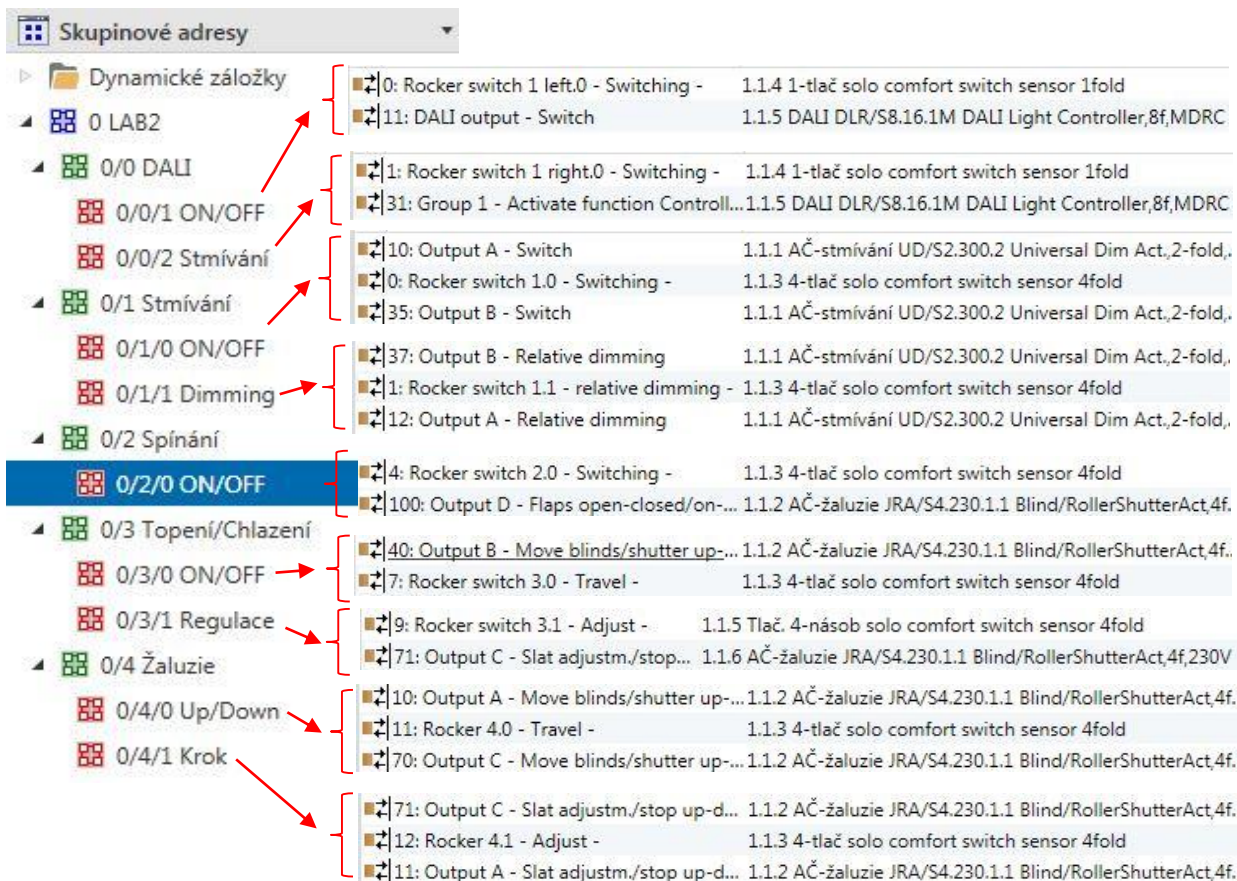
Skupinové adresy

Dynamické záložky
0 LAB2
0/0 DALI
0/0/1 ON/OFF
0/0/2 Stmívání
0/1 Stmívání
0/1/0 ON/OFF
0/1/1 Dimming
0/2 Spínání
0/2/0 ON/OFF
0/3 Topení/Chlazení
0/3/0 ON/OFF
0/3/1 Regulace
0/4 Žaluzie
0/4/0 Up/Down
0/4/1 Krok

0: Rocker switch 1 left.0 - Switching - 1.1.4 1-tlač solo comfort switch sensor 1fold
11: DALI output - Switch 1.1.5 DALI DLR/S8.16.1M DALI Light Controller,8f,MDRC

1: Rocker switch 1 right.0 - Switching - 1.1.4 1-tlač solo comfort switch sensor 1fold
31: Group 1 - Activate function Controll... 1.1.5 DALI DLR/S8.16.1M DALI Light Controller,8f,MDRC

10: Output A - Switch 1.1.1 AČ-stmívání UD/S2.300.2 Universal Dim Act.,2-fold,
0: Rocker switch 1.0 - Switching - 1.1.3 4-tlač solo comfort switch sensor 4fold
35: Output B - Switch 1.1.1 AČ-stmívání UD/S2.300.2 Universal Dim Act.,2-fold,

37: Output B - Relative dimming 1.1.1 AČ-stmívání UD/S2.300.2 Universal Dim Act.,2-fold,
1: Rocker switch 1.1 - relative dimming - 1.1.3 4-tlač solo comfort switch sensor 4fold
12: Output A - Relative dimming 1.1.1 AČ-stmívání UD/S2.300.2 Universal Dim Act.,2-fold,

4: Rocker switch 2.0 - Switching - 1.1.3 4-tlač solo comfort switch sensor 4fold
100: Output D - Flaps open-closed/on-... 1.1.2 AČ-žaluzie JRA/S4.230.1.1 Blind/RollerShutterAct,4f.

40: Output B - Move blinds/shutter up-... 1.1.2 AČ-žaluzie JRA/S4.230.1.1 Blind/RollerShutterAct,4f.
7: Rocker switch 3.0 - Travel - 1.1.3 4-tlač solo comfort switch sensor 4fold

9: Rocker switch 3.1 - Adjust - 1.1.5 Tlač. 4-násob solo comfort switch sensor 4fold
71: Output C - Slat adjustm./stop... 1.1.6 AČ-žaluzie JRA/S4.230.1.1 Blind/RollerShutterAct,4f,230V

10: Output A - Move blinds/shutter up-... 1.1.2 AČ-žaluzie JRA/S4.230.1.1 Blind/RollerShutterAct,4f.
11: Rocker 4.0 - Travel - 1.1.3 4-tlač solo comfort switch sensor 4fold
70: Output C - Move blinds/shutter up-... 1.1.2 AČ-žaluzie JRA/S4.230.1.1 Blind/RollerShutterAct,4f.

71: Output C - Slat adjustm./stop up-d... 1.1.2 AČ-žaluzie JRA/S4.230.1.1 Blind/RollerShutterAct,4f.
12: Rocker 4.1 - Adjust - 1.1.3 4-tlač solo comfort switch sensor 4fold
11: Output A - Slat adjustm./stop up-d... 1.1.2 AČ-žaluzie JRA/S4.230.1.1 Blind/RollerShutterAct,4f.